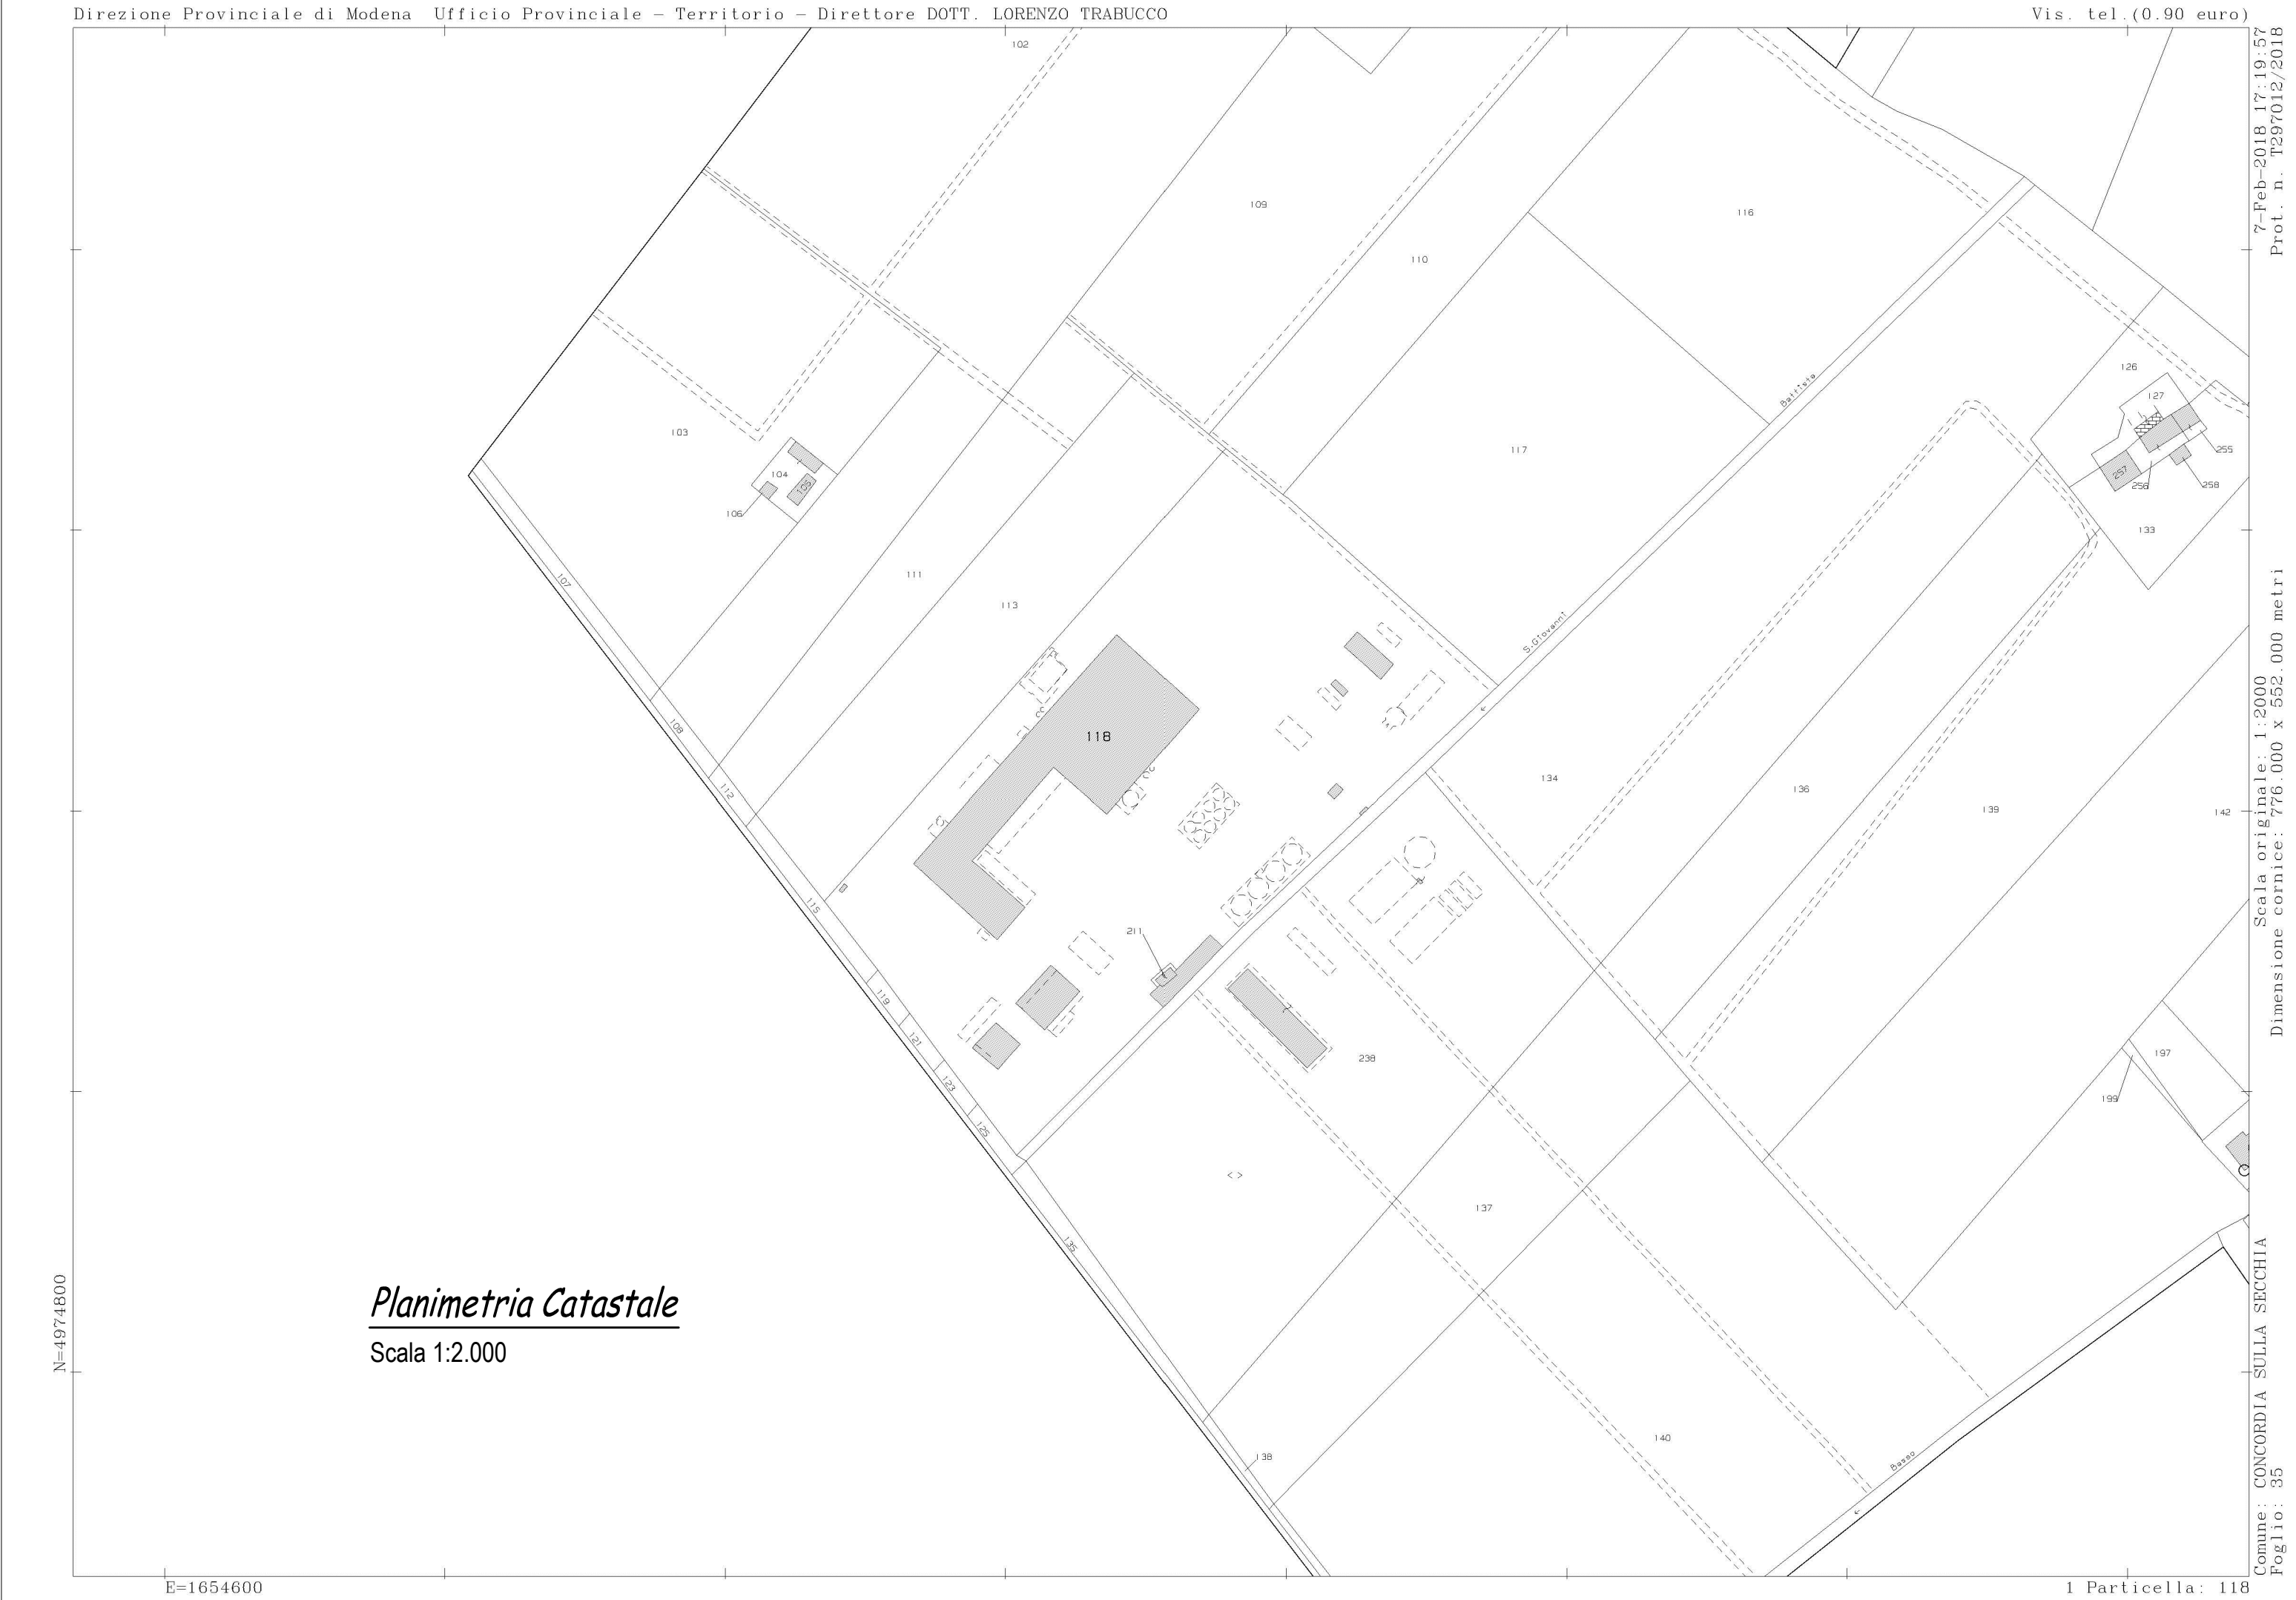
Direzione Provinciale di Modena Ufficio Provinciale - Territorio - Direttore DOTT. LORENZO TRABUCCO

Vis. tel.(0.90 euro)

7-Feb-2018 17:19:57
Prot. n. T297012/2018

102

109

110

116

126

127

255

257

256

258

133

103

104

105

106

107

111

113

117

Baltieta

S.Giovanni

118

134

136

139

142

108

112

115

119

121

123

125

211

238

197

199

137

135

138

140

Basso

Planimetria Catastale

Scala 1:2.000

N=4974800

E=1654600

Scala originale: 1:2000
Dimensione cornice: 776.000 x 552.000 metri

Comune: CONCORDIA SULLA SECCHIA
Foglio: 35

1 Particella: 118